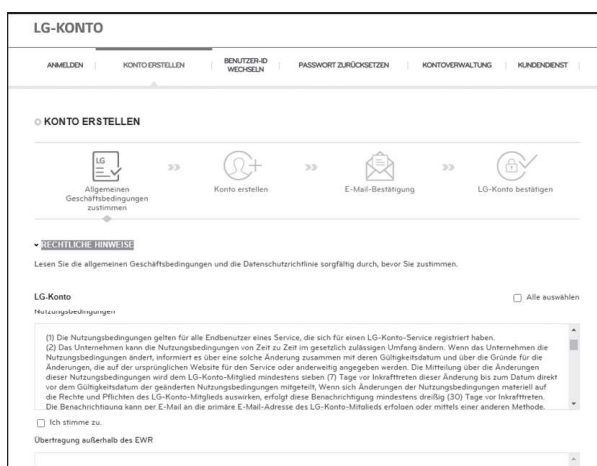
LG-KONTO

ANMELDEN | KONTO ERSTELLEN | BENUTZER-ID WECHSELN | PASSWORT ZURÜCKSETZEN | KONTOVERWALTUNG | KUNDENDIENST

KONTO ERSTELLEN

LG

Allgemeinen Geschäftsbedingungen zustimmen

Konto erstellen

E-Mail-Bestätigung

LG-Konto bestätigen

RECHTLICHE HINWEISE

Lesen Sie die allgemeinen Geschäftsbedingungen und die Datenschutzrichtlinie sorgfältig durch, bevor Sie zustimmen.

LG-Konto

Alle auswählen

Nutzungsbedingungen

(1) Die Nutzungsbedingungen gelten für alle Endbenutzer eines Service, die sich für einen LG-Konto-Service registriert haben.
(2) Das Unternehmen kann die Nutzungsbedingungen von Zeit zu Zeit im gesetzlich zulässigen Umfang ändern. Wenn das Unternehmen die Nutzungsbedingungen ändert, informiert es über eine solche Änderung zusammen mit deren Gültigkeitsdatum und über die Gründe für die Änderungen, die auf der ursprünglichen Website für den Service oder anderweitig angegeben werden. Die Mitteilung über die Änderungen dieser Nutzungsbedingungen wird dem LG-Konto-Mitglied mindestens sieben (7) Tage vor Inkrafttreten dieser Änderung bis zum Datum direkt vor dem Gültigkeitsdatum der geänderten Nutzungsbedingungen mitgeteilt. Wenn sich Änderungen der Nutzungsbedingungen materiell auf die Rechte und Pflichten des LG-Konto-Mitglieds auswirken, erfolgt diese Benachrichtigung mindestens dreißig (30) Tage vor Inkrafttreten. Die Benachrichtigung kann per E-Mail an die primäre E-Mail-Adresse des LG-Konto-Mitglieds erfolgen oder mittels einer anderen Methode.

Ich stimme zu.

Übertragung außerhalb des EWR